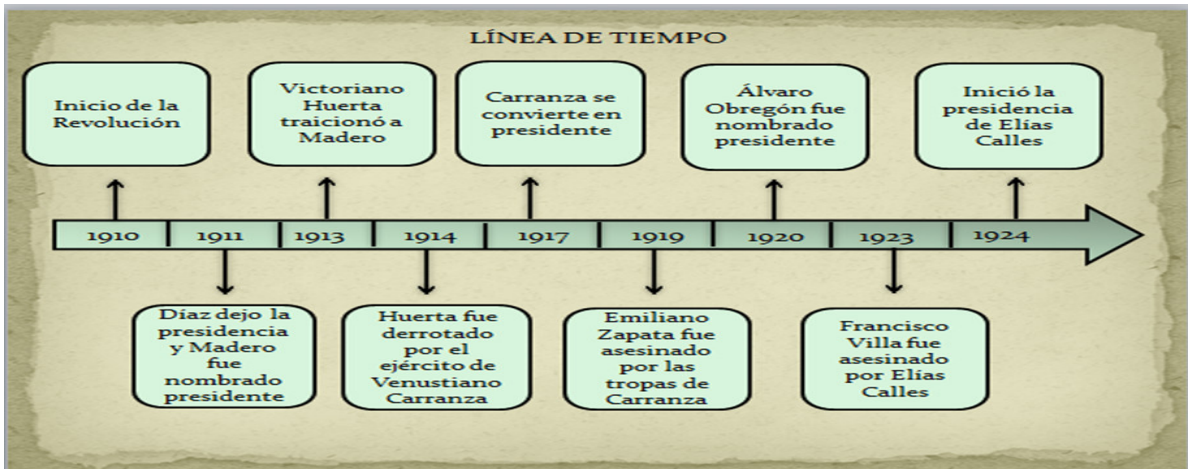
LÍNEA DE TIEMPO

Inicio de la Revolución

Victoriano Huerta traicionó a Madero

Carranza se convierte en presidente

Álvaro Obregón fue nombrado presidente

Inició la presidencia de Elías Calles

1910 1911 1913 1914 1917 1919 1920 1923 1924

Díaz dejo la presidencia y Madero fue nombrado presidente

Huerta fue derrotado por el ejército de Venustiano Carranza

Emiliano Zapata fue asesinado por las tropas de Carranza

Francisco Villa fue asesinado por Elías Calles